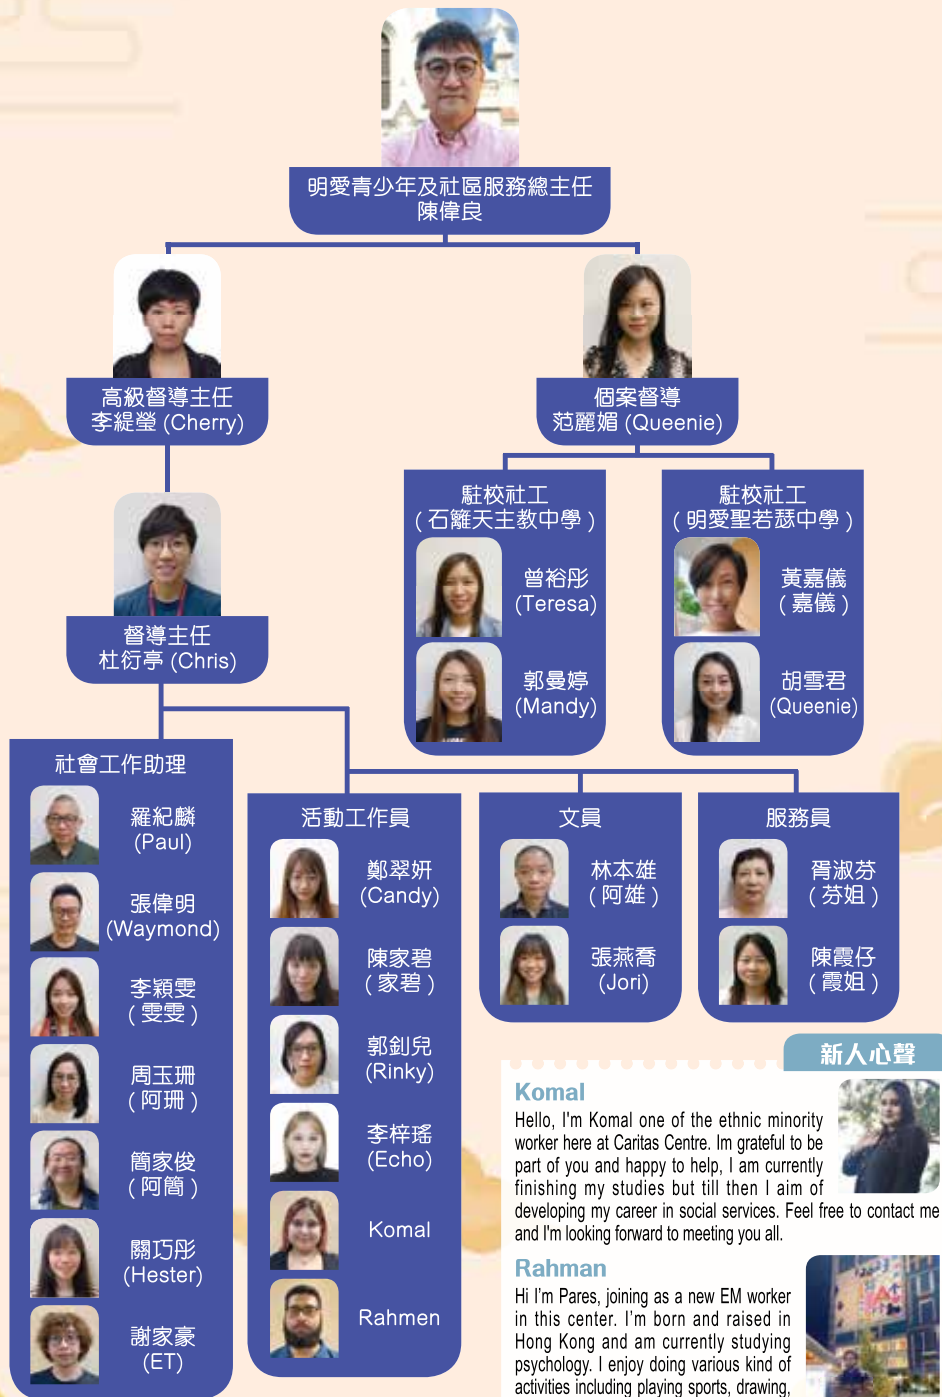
明愛青少年及社區服務總主任
陳偉良

高級督導主任
李緹瑩 (Cherry)

個案督導
范麗媚 (Queenie)

駐校社工
（石籬天主教中學）

曾裕彤
(Teresa)

郭曼婷
(Mandy)

駐校社工
（明愛聖若瑟中學）

黃嘉儀
（嘉儀）

胡雪君
(Queenie)

督導主任
杜衍亭 (Chris)

社會工作助理

羅紀麟
(Paul)

張偉明
(Waymond)

李穎雯
（雯雯）

周玉珊
（阿珊）

簡家俊
（阿簡）

關巧彤
(Hester)

謝家豪
(ET)

活動工作員

鄭翠妍
(Candy)

陳家碧
（家碧）

郭釗兒
(Rinky)

李梓瑤
(Echo)

Komal

Rahmen

文員

林本雄
（阿雄）

張燕喬
(Jori)

服務員

胥淑芬
（芬姐）

陳霞仔
（霞姐）

新人心聲

Komal
Hello, I'm Komal one of the ethnic minority worker here at Caritas Centre. Im grateful to be part of you and happy to help, I am currently finishing my studies but till then I aim of developing my career in social services. Feel free to contact me and I'm looking forward to meeting you all.

Rahman
Hi I'm Pares, joining as a new EM worker in this center. I'm born and raised in Hong Kong and am currently studying psychology. I enjoy doing various kind of activities including playing sports, drawing,